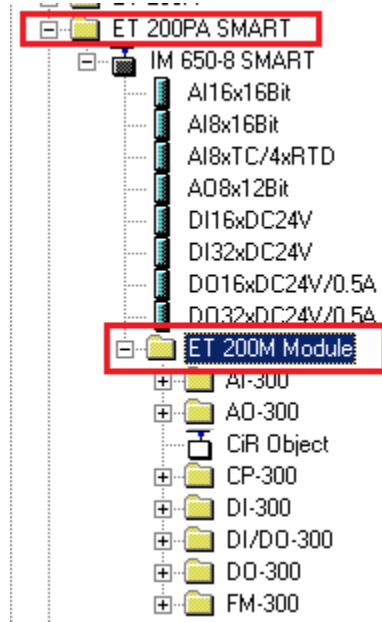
ET 200PA SMART
IM 650-8 SMART
AI16x16Bit
AI8x16Bit
AI8xTC/4xRTD
AO8x12Bit
DI16xDC24V
DI32xDC24V
DO16xDC24V/0.5A
DO32xDC24V/0.5A
ET 200M Module
AI-300
AO-300
CiR Object
CP-300
DI-300
DI/DO-300
DO-300
FM-300